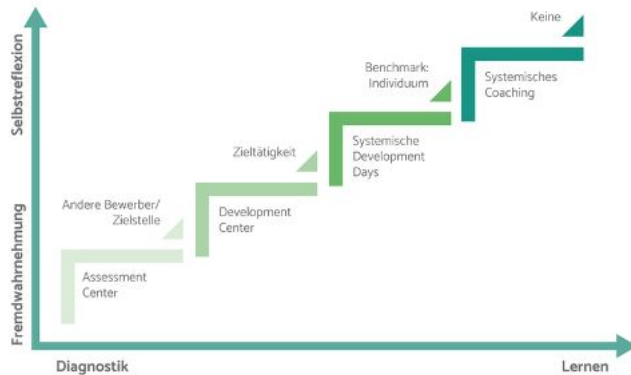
Selbstreflexion

Fremdwahrnehmung

Keine

Benchmark:
Individuum

Systemisches
Coaching

Zieltätigkeit

Systemische
Development
Days

Andere Bewerber/
Zielstelle

Development
Center

Assessment
Center

Diagnostik

Lernen